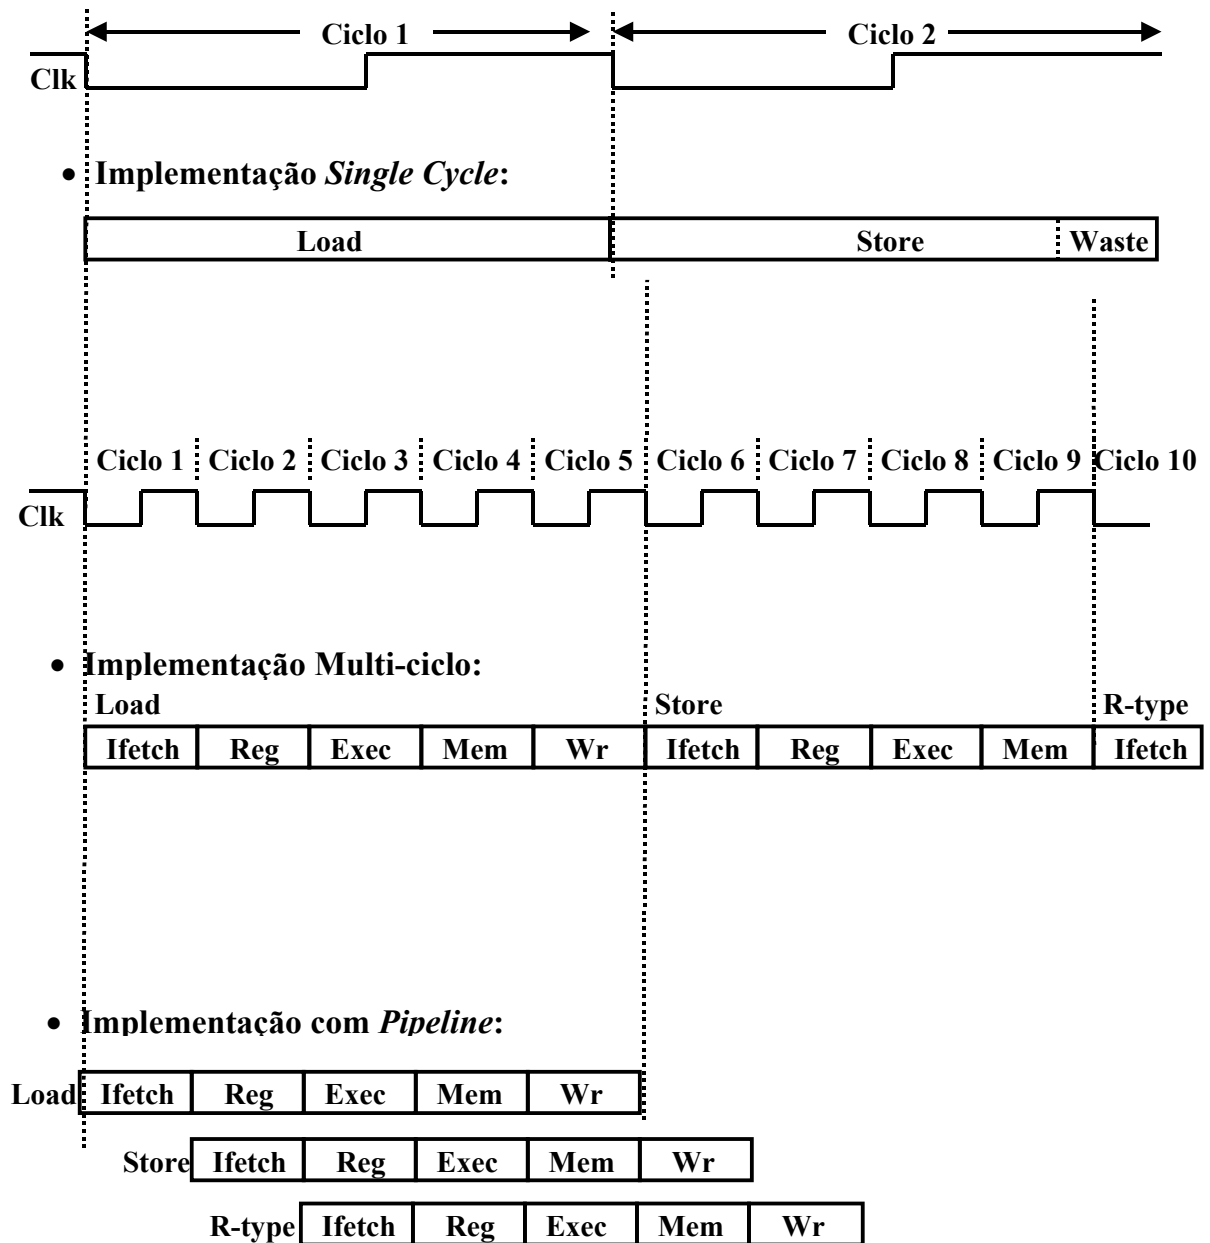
Ciclo 1
Ciclo 2

Clk

• Implementação *Single Cycle*:

| Load | Store | Waste |
|---|---|---|

Ciclo 1 Ciclo 2 Ciclo 3 Ciclo 4 Ciclo 5 Ciclo 6 Ciclo 7 Ciclo 8 Ciclo 9 Ciclo 10

Clk

• Implementação Multi-ciclo:

Load
Store
R-type

| Ifetch | Reg | Exec | Mem | Wr | Ifetch | Reg | Exec | Mem | Ifetch |
|---|---|---|---|---|---|---|---|---|---|

• Implementação com *Pipeline*:

Load | Ifetch | Reg | Exec | Mem | Wr |

Store | Ifetch | Reg | Exec | Mem | Wr |

R-type | Ifetch | Reg | Exec | Mem | Wr |